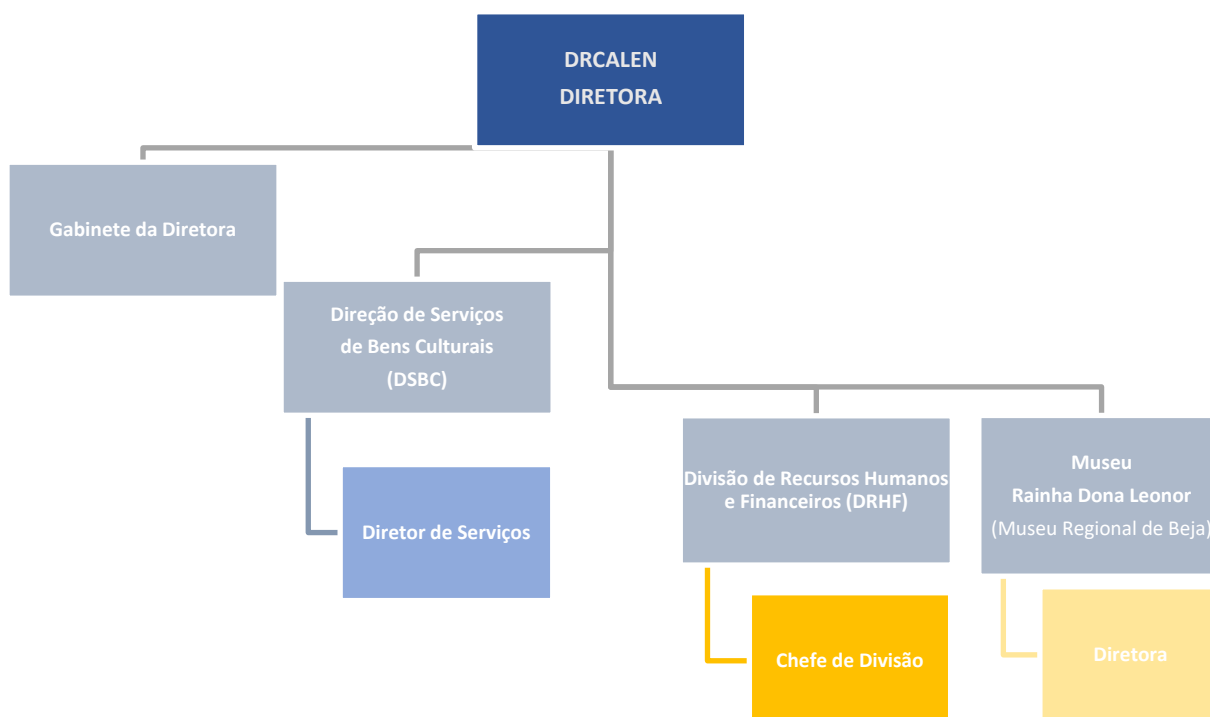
DRCALEN
DIRETORA

Gabinete da Diretora

Direção de Serviços de Bens Culturais (DSBC)

Diretor de Serviços

Divisão de Recursos Humanos e Financeiros (DRHF)

Chefe de Divisão

Museu Rainha Dona Leonor (Museu Regional de Beja)

Diretora